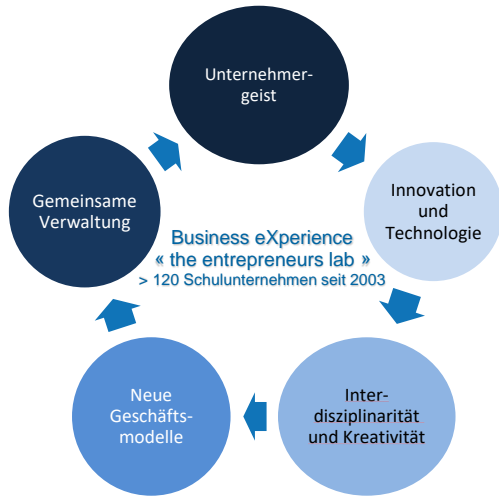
Unternehmergeist

Innovation und Technologie

Interdisziplinarität und Kreativität

Neue Geschäftsmodelle

Gemeinsame Verwaltung

Business eXperience
« the entrepreneurs lab »
> 120 Schulunternehmen seit 2003